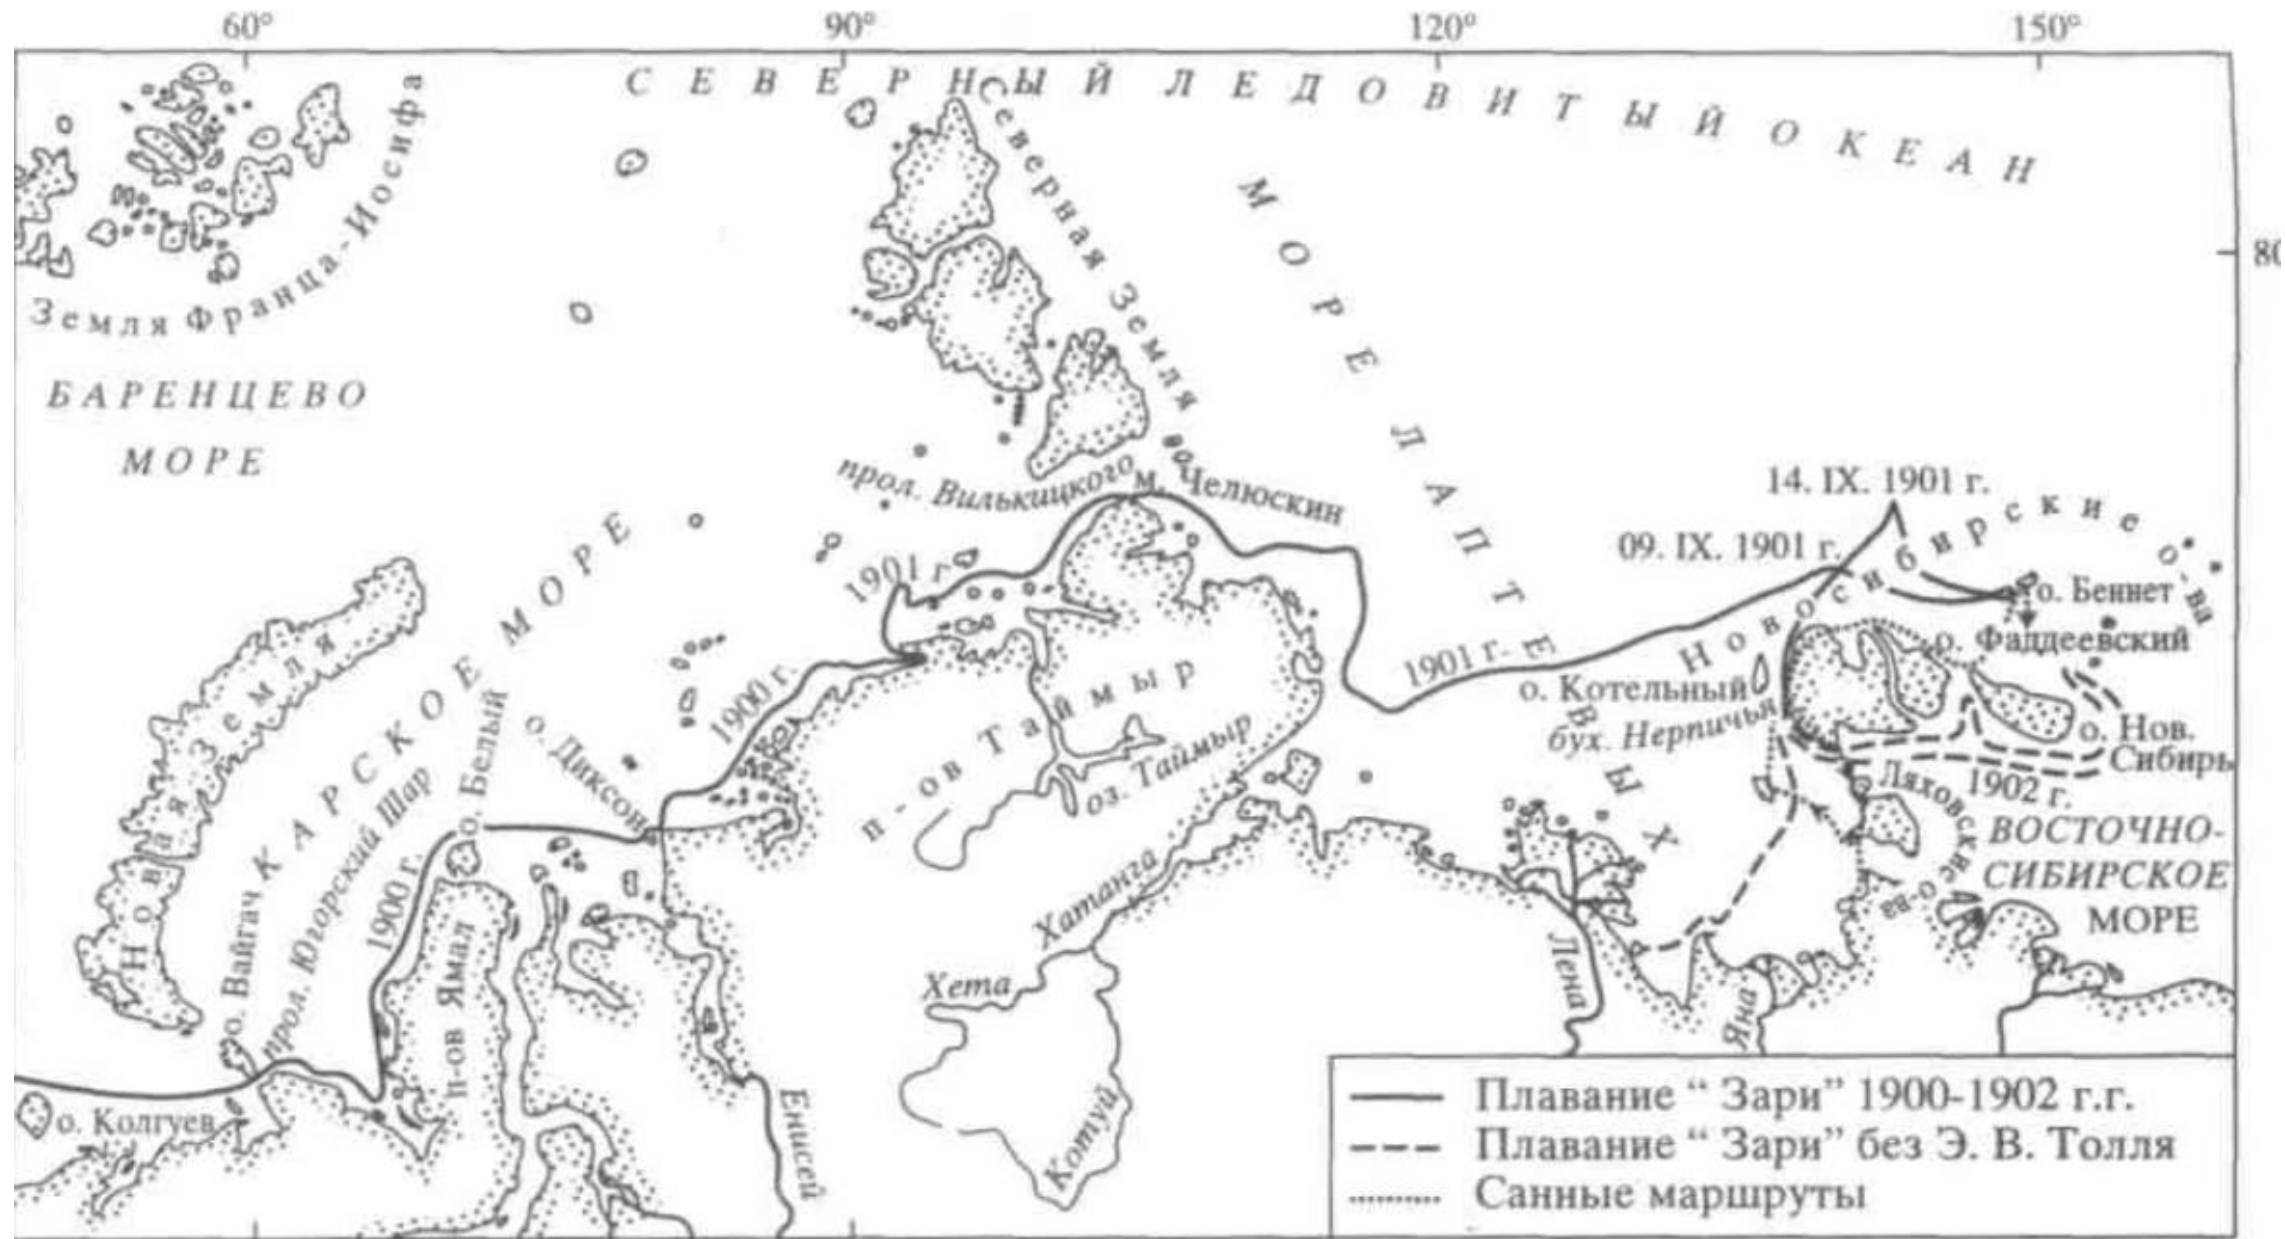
60°
90°
120°
150°
80

СЕВЕРНЫЙ ЛЕДОВИТЫЙ ОКЕАН

Земля Франца-Иосифа

БАРЕНЦЕВО МОРЕ

Северная Земля

МОРЕ ЛАПТЕВЫХ

прол. Вилькицкого

м. Челюскин

14. IX. 1901 г.

09. IX. 1901 г.

Новосибирские о-ва

о. Беннет

о. Фаддеевский

1901 г.

1901 г.

1900 г.

1900 г.

1902 г.

КАРСКОЕ МОРЕ

Новая Земля

п-ов Таймыр

оз. Таймыр

о. Котельный

бух. Нерпичья

о. Нов. Сибирь

Ляховские о-ва

ВОСТОЧНО-СИБИРСКОЕ МОРЕ

о. Диксон

о. Белый

прол. Югорский Шар

о. Вайгач

п-ов Ямал

Хатанга

Хета

Котуй

Лена

Яна

Енисей

о. Колгуев

Плавание " Зари" 1900-1902 г.г.

Плавание " Зари" без Э. В. Толля

Санные маршруты